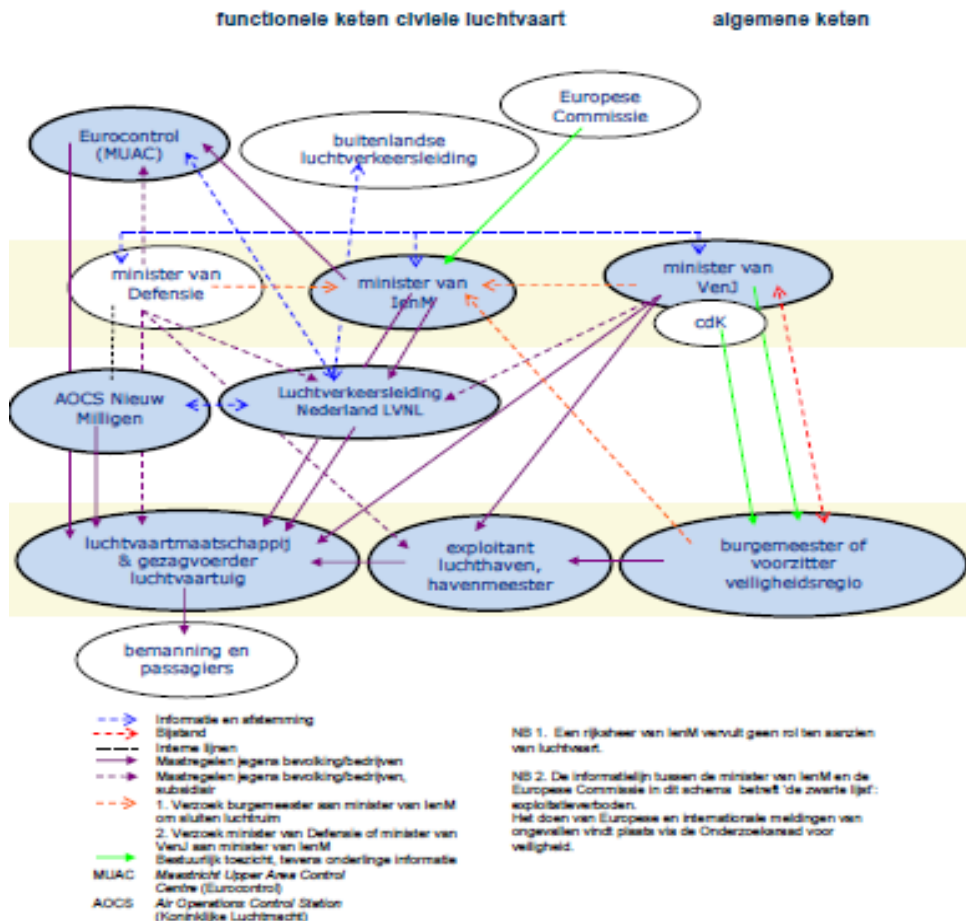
functionele keten civiele luchtvaart

algemene keten

Eurocontrol (MUAC)

buitenlandse luchtverkeersleiding

Europese Commissie

minister van Defensie

minister van IenM

minister van VenJ

cdK

AOCS Nieuw Milligen

Luchtverkeersleiding Nederland LVNL

luchtvaartmaatschappij & gezagvoerder luchtvaartuig

exploitant luchthaven, havenmeester

burgemeester of voorzitter veiligheidsregio

bemanning en passagiers

Informatie en afstemming
Bijstand
Interne lijnen
Maatregelen jegens bevolking/bedrijven
Maatregelen jegens bevolking/bedrijven, subsidiair
1. Verzoek burgemeester aan minister van IenM om sluiten luchtruim
2. Verzoek minister van Defensie of minister van VenJ aan minister van IenM
Bestuurlijk toezicht, tevens onderlinge informatie
MUAC Maastricht Upper Area Control Centre (Eurocontrol)
AOCS Air Operations Control Station (Koninklijke Luchtmacht)

NB 1. Een rijksheer van IenM vervult geen rol ten aanzien van luchtvaart.

NB 2. De informatielijn tussen de minister van IenM en de Europese Commissie in dit schema betreft 'de zwarte lijst': exploitatieverboden.
Het doen van Europese en internationale meldingen van ongevallen vindt plaats via de Onderzoeksraad voor veiligheid.